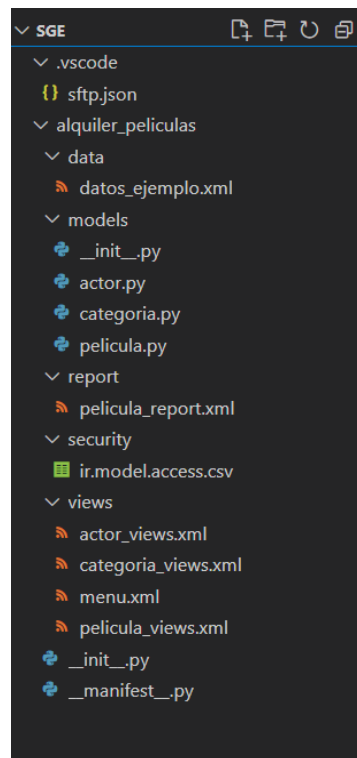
SGE
.vscode
{} sftp.json
alquiler_peliculas
data
datos_ejemplo.xml
models
__init__.py
actor.py
categoria.py
pelicula.py
report
pelicula_report.xml
security
ir.model.access.csv
views
actor_views.xml
categoria_views.xml
menu.xml
pelicula_views.xml
__init__.py
__manifest__.py